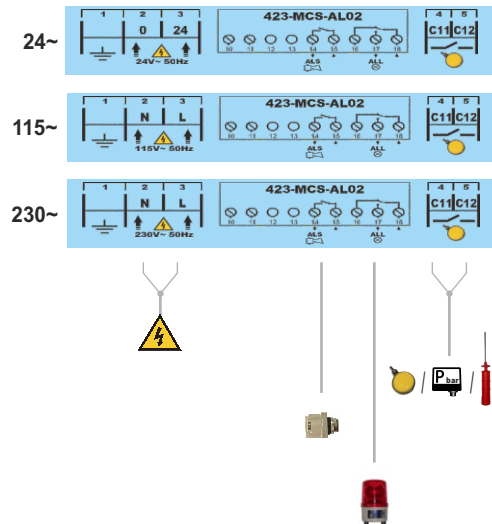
24~

| 1 | 2 | 3 |
|---|---|---|
|  | 0 | 24 |

24V~ 50Hz

423-MCS-AL02

10 11 12 13 14 15 16 17 18

ALS

ALL

| 4 | 5 |
|---|---|
| C11 | C12 |

115~

| 1 | 2 | 3 |
|---|---|---|
|  | N | L |

115V~ 50Hz

423-MCS-AL02

10 11 12 13 14 15 16 17 18

ALS

ALL

| 4 | 5 |
|---|---|
| C11 | C12 |

230~

| 1 | 2 | 3 |
|---|---|---|
|  | N | L |

230V~ 50Hz

423-MCS-AL02

10 11 12 13 14 15 16 17 18

ALS

ALL

| 4 | 5 |
|---|---|
| C11 | C12 |

/ P bar /